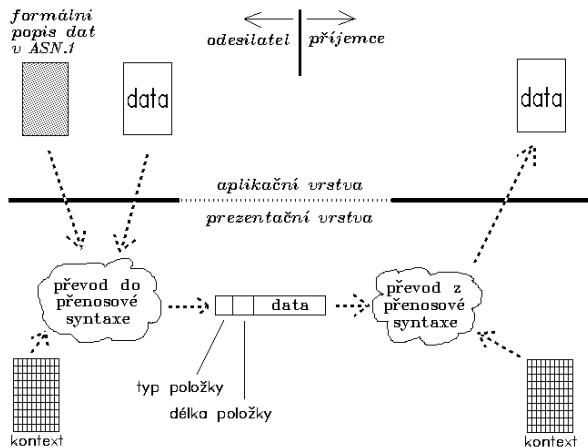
formální popis dat v ASN.1

odesilatel | příjemce

data

data

aplikační vrstva

prezentační vrstva

převod do přenosové syntaxe

data

převod z přenosové syntaxe

typ položky

délka položky

kontext

kontext